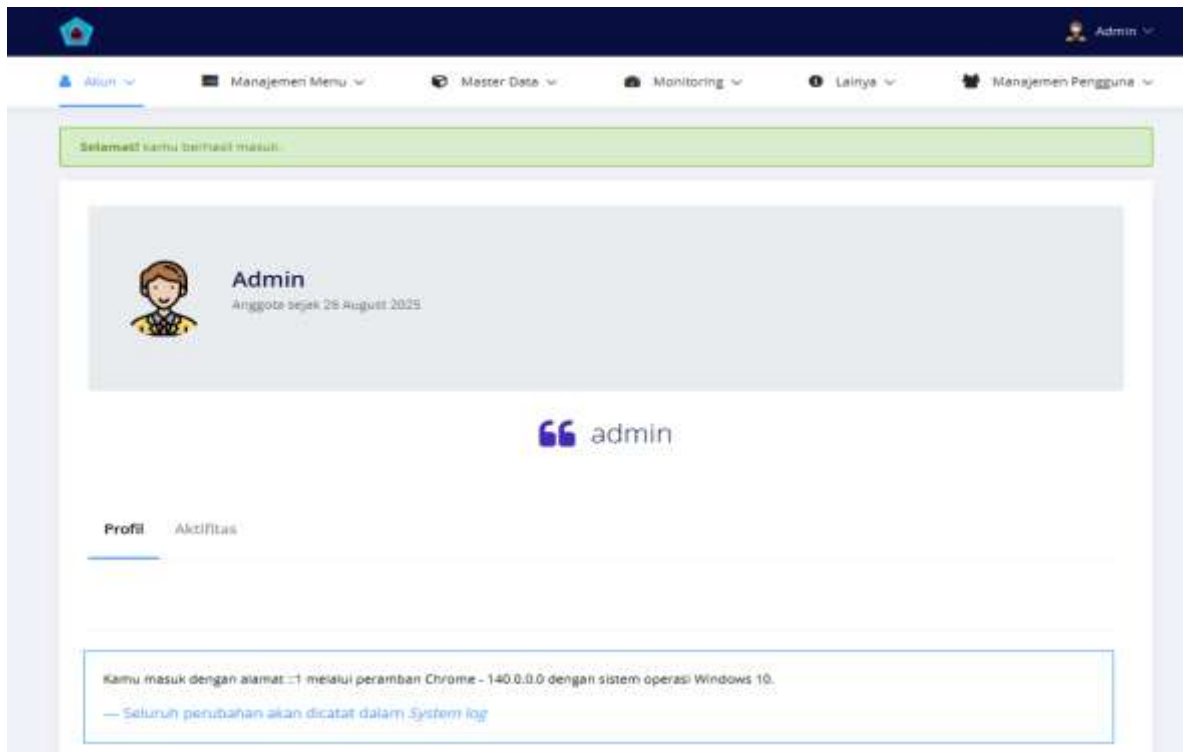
Admin

Akun

Manajemen Menu

Master Data

Monitoring

Lainya

Manajemen Pengguna

Selamat! kamu berhasil masuk.

Admin

Anggota sejak 28 August 2025

admin

Profil

Aktifitas

Kamu masuk dengan alamat ::1 melalui peramban Chrome - 140.0.0.0 dengan sistem operasi Windows 10.

— Seluruh perubahan akan dicatat dalam System log